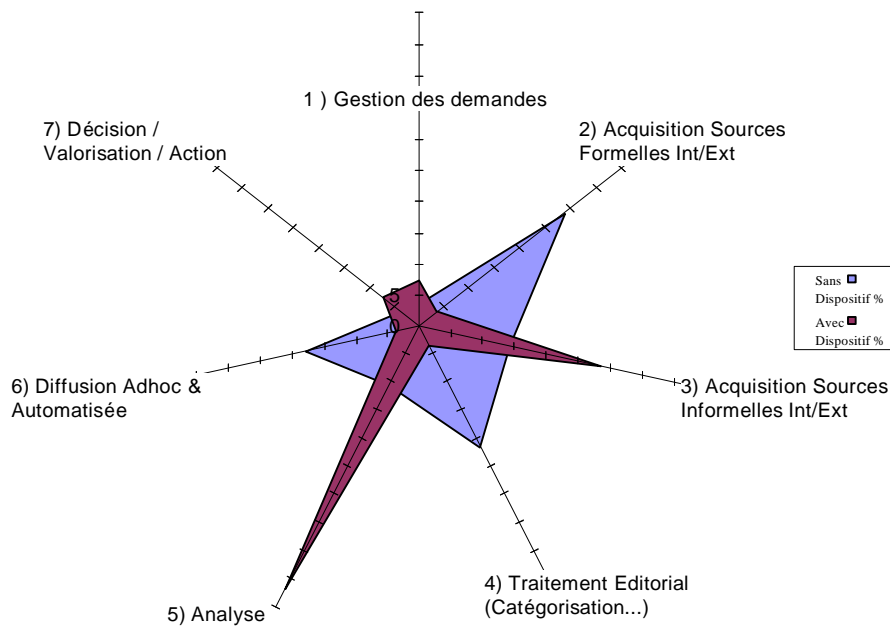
1 ) Gestion des demandes

2) Acquisition Sources Formelles Int/Ext

3) Acquisition Sources Informelles Int/Ext

4) Traitement Editorial (Catégorisation...)

5) Analyse

6) Diffusion Adhoc & Automatisée

7) Décision / Valorisation / Action

5

0

Sans Dispositif %

Avec Dispositif %